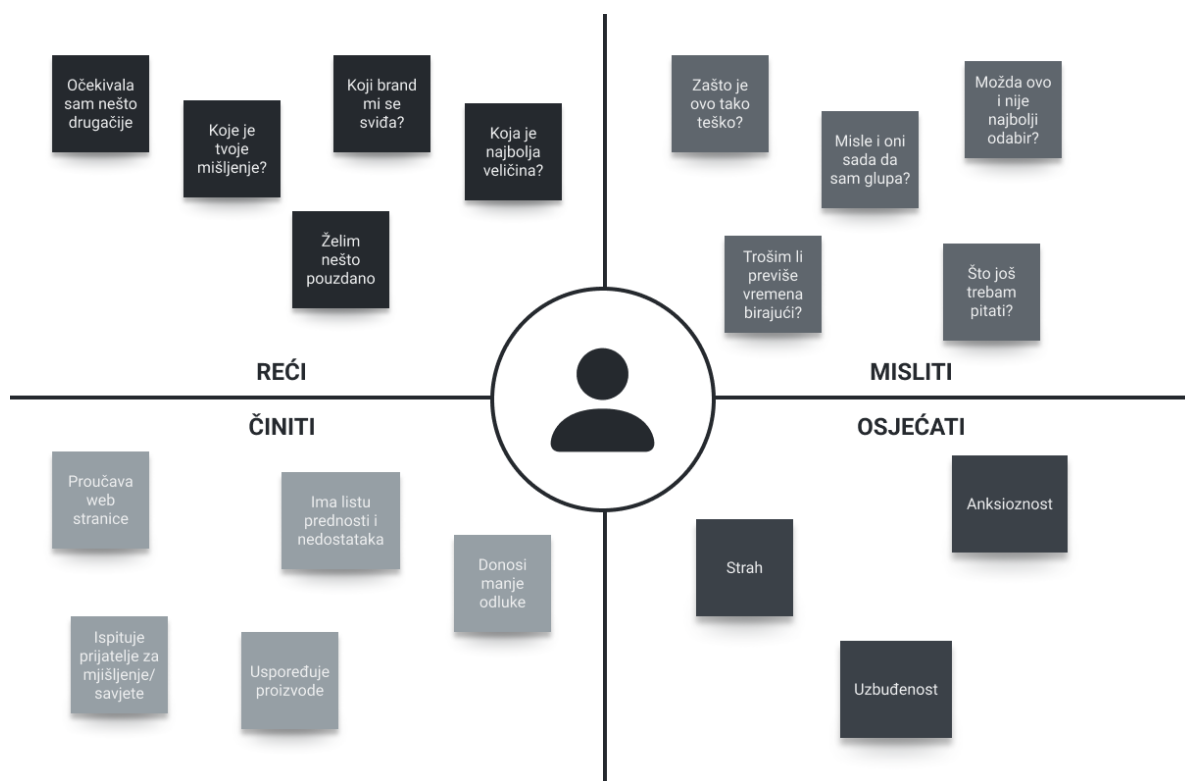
Očekivala sam nešto drugačije

Koje je tvoje mišljenje?

Koji brand mi se sviđa?

Koja je najbolja veličina?

Želim nešto pouzdano

REĆI

Zašto je ovo tako teško?

Misle i oni sada da sam glupa?

Možda ovo i nije najbolji odabir?

Trošim li previše vremena birajući?

Što još trebam pitati?

MISLITI

ČINITI

Proučava web stranice

Ima listu prednosti i nedostataka

Donosi manje odluke

Ispituje prijatelje za mjišljenje/ savjete

Uspoređuje proizvode

OSJEĆATI

Anksioznost

Strah

Uzbuđenost